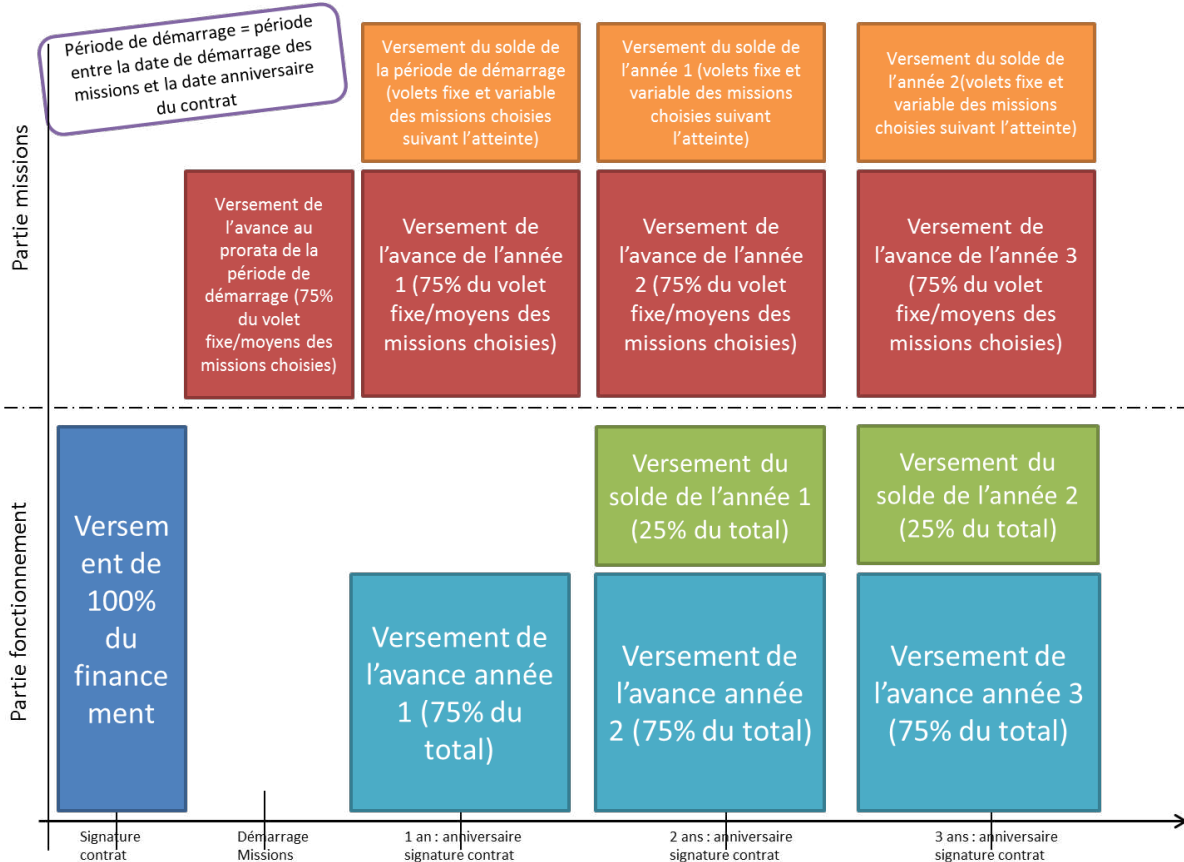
Période de démarrage = période entre la date de démarrage des missions et la date anniversaire du contrat

Versement du solde de la période de démarrage (volets fixe et variable des missions choisies suivant l'atteinte)

Versement du solde de l'année 1 (volets fixe et variable des missions choisies suivant l'atteinte)

Versement du solde de l'année 2(volets fixe et variable des missions choisies suivant l'atteinte)

Partie missions

Versement de l'avance au prorata de la période de démarrage (75% du volet fixe/moyens des missions choisies)

Versement de l'avance de l'année 1 (75% du volet fixe/moyens des missions choisies)

Versement de l'avance de l'année 2 (75% du volet fixe/moyens des missions choisies)

Versement de l'avance de l'année 3 (75% du volet fixe/moyens des missions choisies)

Partie fonctionnement

Versement de 100% du financement

Versement du solde de l'année 1 (25% du total)

Versement du solde de l'année 2 (25% du total)

Versement de l'avance année 1 (75% du total)

Versement de l'avance année 2 (75% du total)

Versement de l'avance année 3 (75% du total)

Signature contrat

Démarrage Missions

1 an : anniversaire signature contrat

2 ans : anniversaire signature contrat

3 ans : anniversaire signature contrat